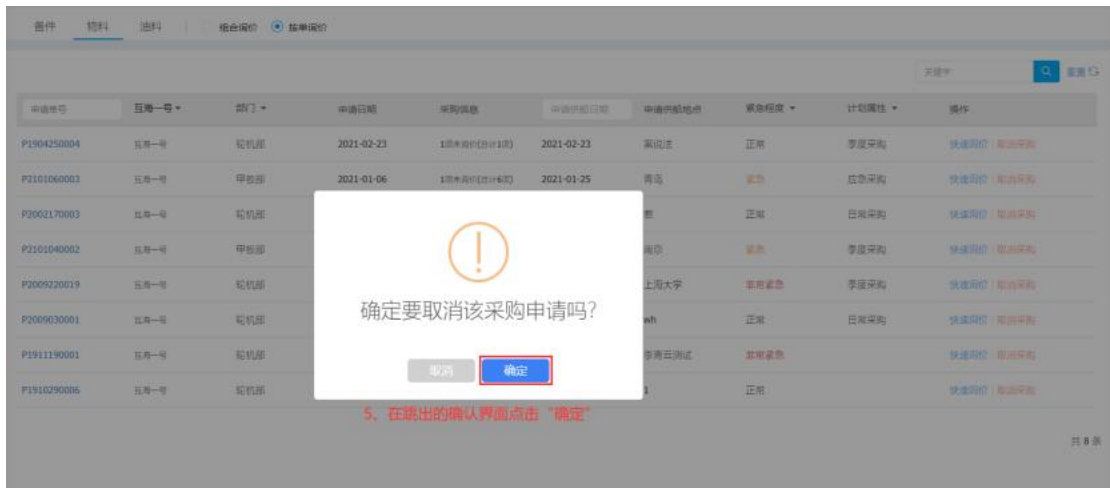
备件　物料　油料　组合询价　按单询价

关键字　重置

| 申请单号 | 互海一号 | 部门 | 申请日期 | 采购信息 | 申请供船日期 | 申请供船地点 | 紧急程度 | 计划属性 | 操作 |
|---|---|---|---|---|---|---|---|---|---|
| P1904250004 | 互海一号 | 轮机部 | 2021-02-23 | 1项未询价(总计1项) | 2021-02-23 | 英说法 | 正常 | 季度采购 | 快速询价 \| 取消采购 |
| P2101060003 | 互海一号 | 甲板部 | 2021-01-06 | 1项未询价(总计6项) | 2021-01-25 | 青岛 | 紧急 | 应急采购 | 快速询价 \| 取消采购 |
| P2002170003 | 互海一号 | 轮机部 | | | | 君 | 正常 | 日常采购 | 快速询价 \| 取消采购 |
| P2101040002 | 互海一号 | 甲板部 | | | | 南京 | 紧急 | 季度采购 | 快速询价 \| 取消采购 |
| P2009220019 | 互海一号 | 轮机部 | | | | 上海大学 | 非常紧急 | 季度采购 | 快速询价 \| 取消采购 |
| P2009030001 | 互海一号 | 轮机部 | | | | wh | 正常 | 日常采购 | 快速询价 \| 取消采购 |
| P1911190001 | 互海一号 | 轮机部 | | | | 李再云测试 | 非常紧急 | | 快速询价 \| 取消采购 |
| P1910290006 | 互海一号 | 轮机部 | | | | 1 | 正常 | | 快速询价 \| 取消采购 |

确定要取消该采购申请吗?

取消　确定

5、在跳出的确认界面点击“确定”

共 8 条